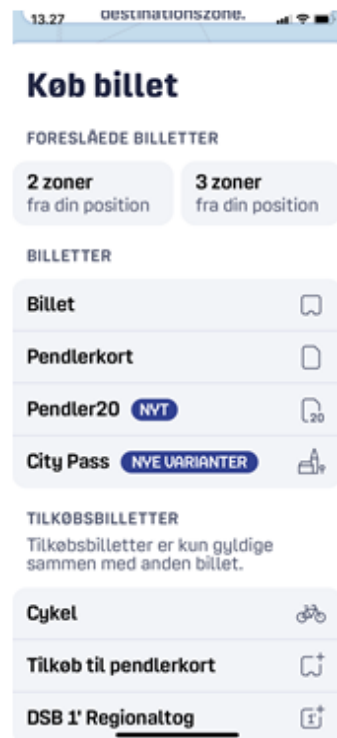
13.27 destinationszone.

Køb billet

FORESLÅEDE BILLETTER

2 zoner
fra din position

3 zoner
fra din position

BILLETTER

Billet

Pendlerkort

Pendler20 NYT

20

City Pass NYE VARIANTER

TILKØBSBILLETTER

Tilkøbsbilletter er kun gyldige sammen med anden billet.

Cykel

Tilkøb til pendlerkort

DSB 1' Regionaltog

1'